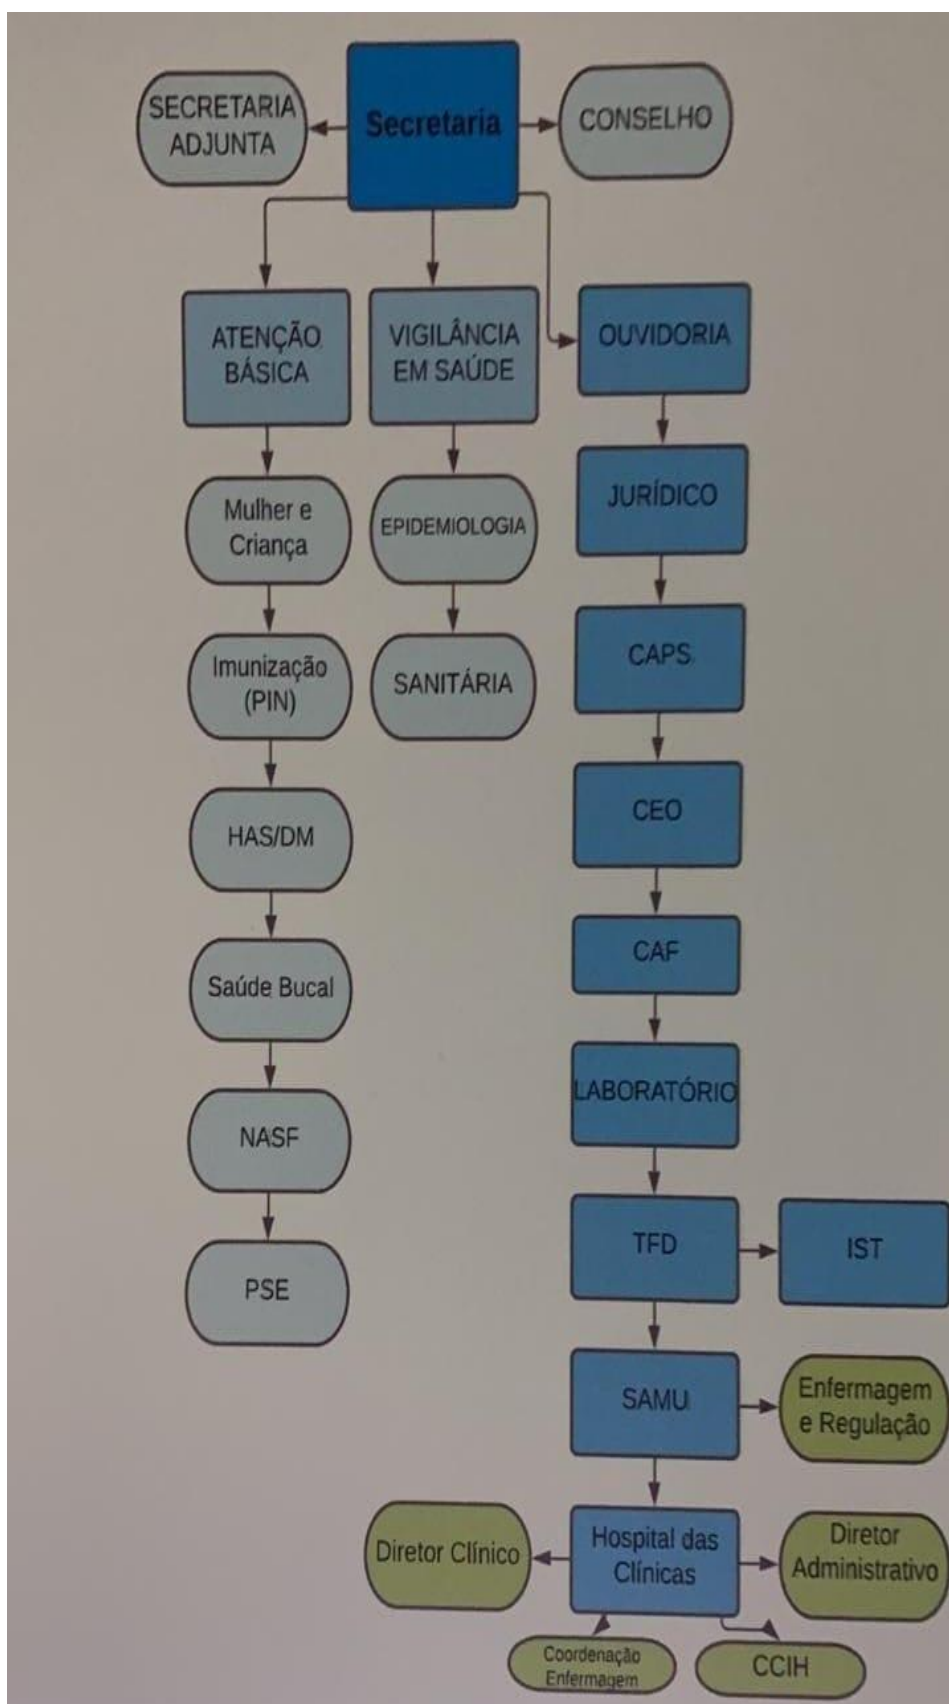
SECRETARIA ADJUNTA

Secretaria

CONSELHO

ATENÇÃO BÁSICA

VIGILÂNCIA EM SAÚDE

OUVIDORIA

Mulher e Criança

EPIDEMIOLOGIA

JURÍDICO

Imunização (PIN)

SANITÁRIA

CAPS

HAS/DM

CEO

Saúde Bucal

CAF

NASF

LABORATÓRIO

PSE

TFD

IST

SAMU

Enfermagem e Regulação

Diretor Clínico

Hospital das Clínicas

Diretor Administrativo

Coordenação Enfermagem

CCIH